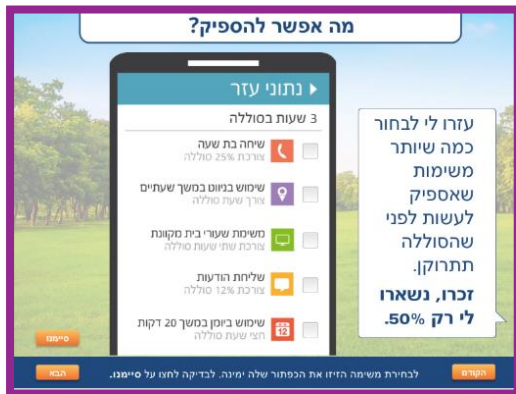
מה אפשר להספיק?

נתוני עזר
3 שעות בסוללה

שיחה בת שעה
צורכת 25% סוללה

שימוש בניווט במשך שעתיים
צורך שעת סוללה

משימת שעורי בית מקוונת
צורכת שתי שעות סוללה

שליחת הודעות
צורכת 12% סוללה

שימוש ביומן במשך 20 דקות
חצי שעת סוללה

עזרו לי לבחור כמה שיותר משימות שאספיק לעשות לפני שהסוללה תתרוקן.
זכרו, נשארו לי רק 50%.

סיימנו

הבא
לבחירת משימה הזיזו את הכפתור שלה ימינה. לבדיקה לחצו על סיימנו.
הקודם